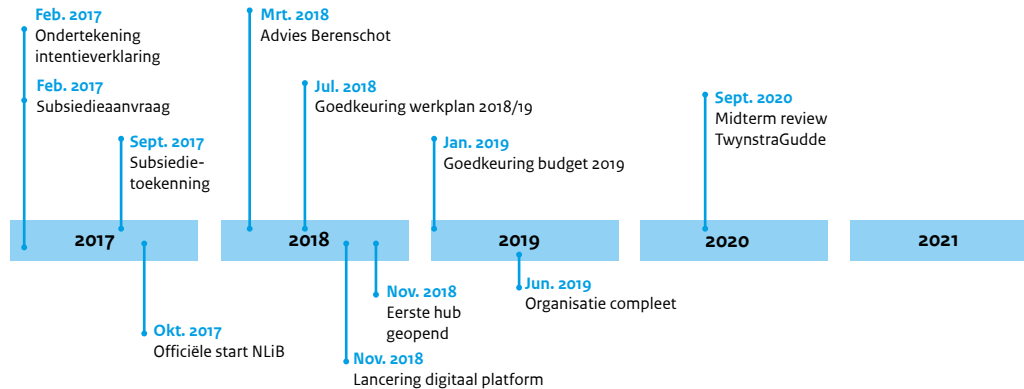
Feb. 2017
Ondertekening intentieverklaring

Feb. 2017
Subsiedieaanvraag

Sept. 2017
Subsiedie-toekenning

Mrt. 2018
Advies Berenschot

Jul. 2018
Goedkeuring werkplan 2018/19

Jan. 2019
Goedkeuring budget 2019

Sept. 2020
Midterm review TwynstraGudde

2017

2018

2019

2020

2021

Okt. 2017
Officiële start NLiB

Nov. 2018
Lancering digitaal platform

Nov. 2018
Eerste hub geopend

Jun. 2019
Organisatie compleet